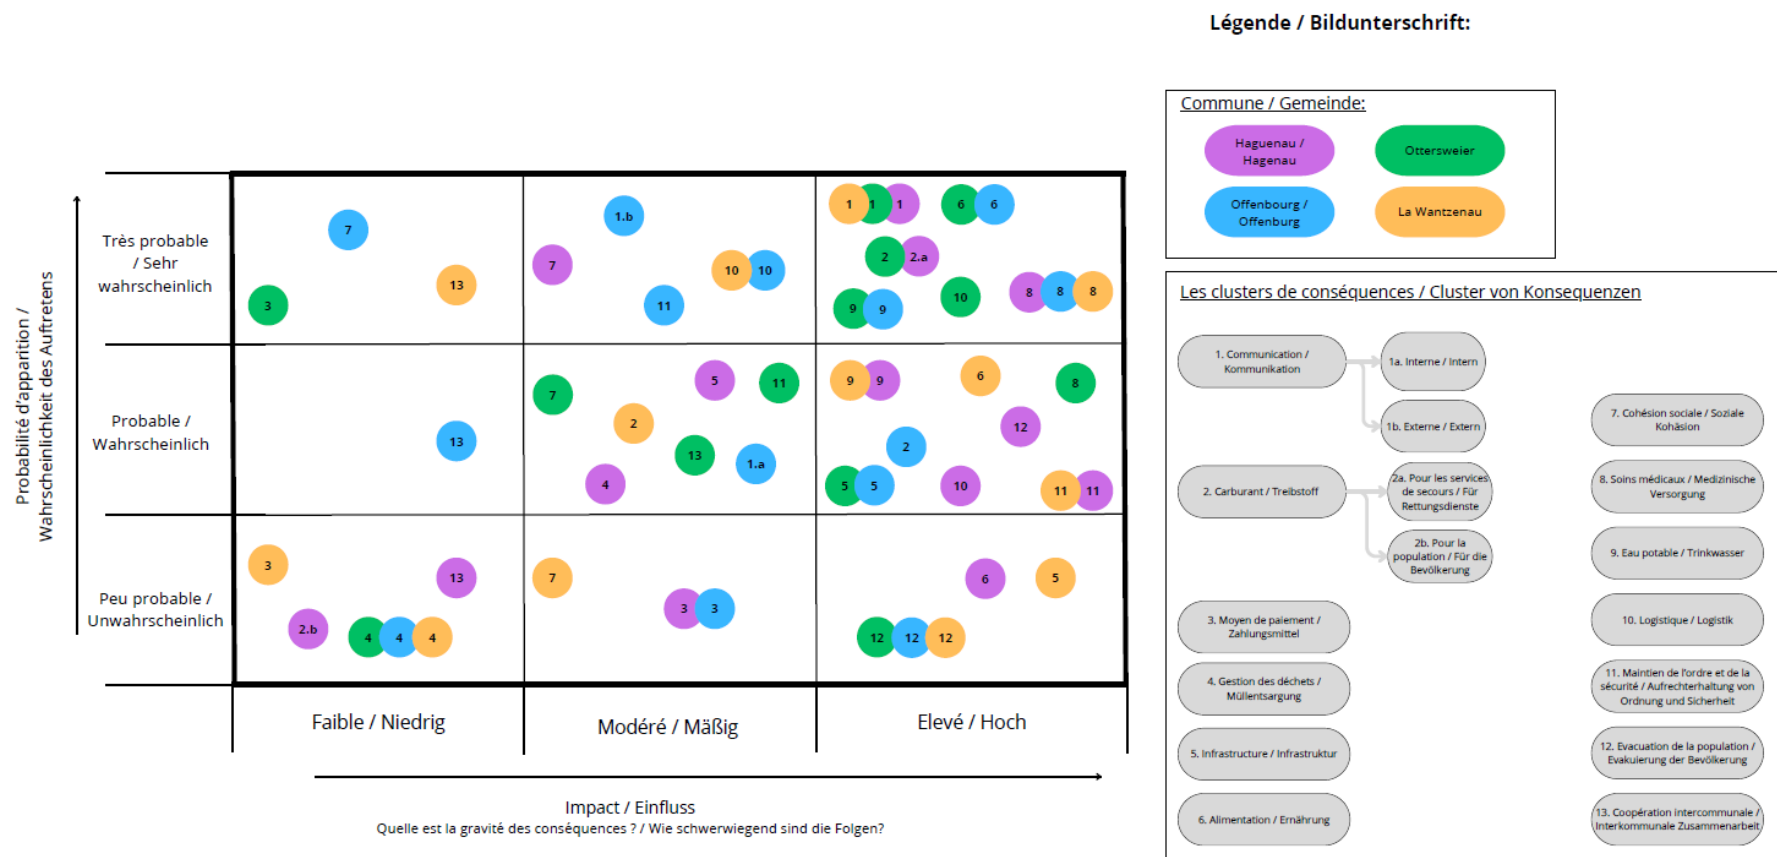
Légende / Bildunterschrift:

Commune / Gemeinde:

Haguenau / Hagenau
Ottersweier
Offenbourg / Offenburg
La Wantzenau

Les clusters de conséquences / Cluster von Konsequenzen

1. Communication / Kommunikation
1a. Interne / Intern
1b. Externe / Extern
2. Carburant / Treibstoff
2a. Pour les services de secours / Für Rettungsdienste
2b. Pour la population / Für die Bevölkerung
3. Moyen de paiement / Zahlungsmittel
4. Gestion des déchets / Müllentsorgung
5. Infrastructure / Infrastruktur
6. Alimentation / Ernährung
7. Cohésion sociale / Soziale Kohäsion
8. Soins médicaux / Medizinische Versorgung
9. Eau potable / Trinkwasser
10. Logistique / Logistik
11. Maintien de l'ordre et de la sécurité / Aufrechterhaltung von Ordnung und Sicherheit
12. Evacuation de la population / Evakuierung der Bevölkerung
13. Coopération intercommunale / Interkommunale Zusammenarbeit

Probabilité d'apparition / Wahrscheinlichkeit des Auftretens

Très probable / Sehr wahrscheinlich
7 3 13 1.b 7 10 10 11 1 1 1 6 6 2 2.a 9 9 10 8 8 8

Probable / Wahrscheinlich
13 7 5 11 2 13 1.a 4 9 9 6 8 12 2 5 5 10 11 11

Peu probable / Unwahrscheinlich
3 13 2.b 4 4 4 7 3 3 6 5 12 12 12

Faible / Niedrig
Modéré / Mäßig
Elevé / Hoch

Impact / Einfluss
Quelle est la gravité des conséquences ? / Wie schwerwiegend sind die Folgen?